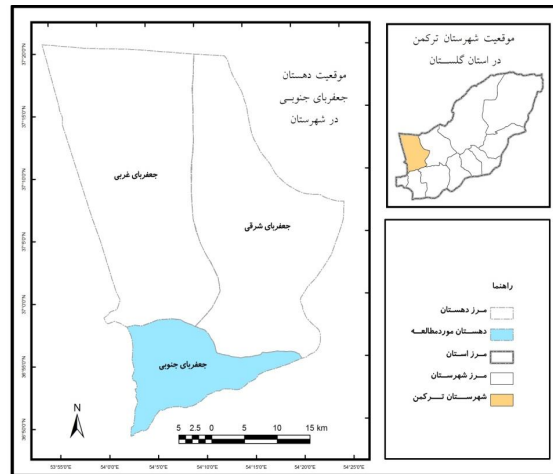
موقعیت شهرستان ترکمن
در استان گلستان

موقعیت دهستان
جعفربای جنوبی
در شهرستان

جعفربای غربی

جعفربای شرقی

جعفربای جنوبی

راهنما

مرز دهستان

دهستان موردمطالعه

مرز استان

مرز شهرستان

شهرستان ترکمن

N

5 2.5 0 5 10 15 km

53°55'0"E 54°0'0"E 54°5'0"E 54°10'0"E 54°15'0"E 54°20'0"E 54°25'0"E

37°20'0"N
37°15'0"N
37°10'0"N
37°5'0"N
37°0'0"N
36°55'0"N
36°50'0"N